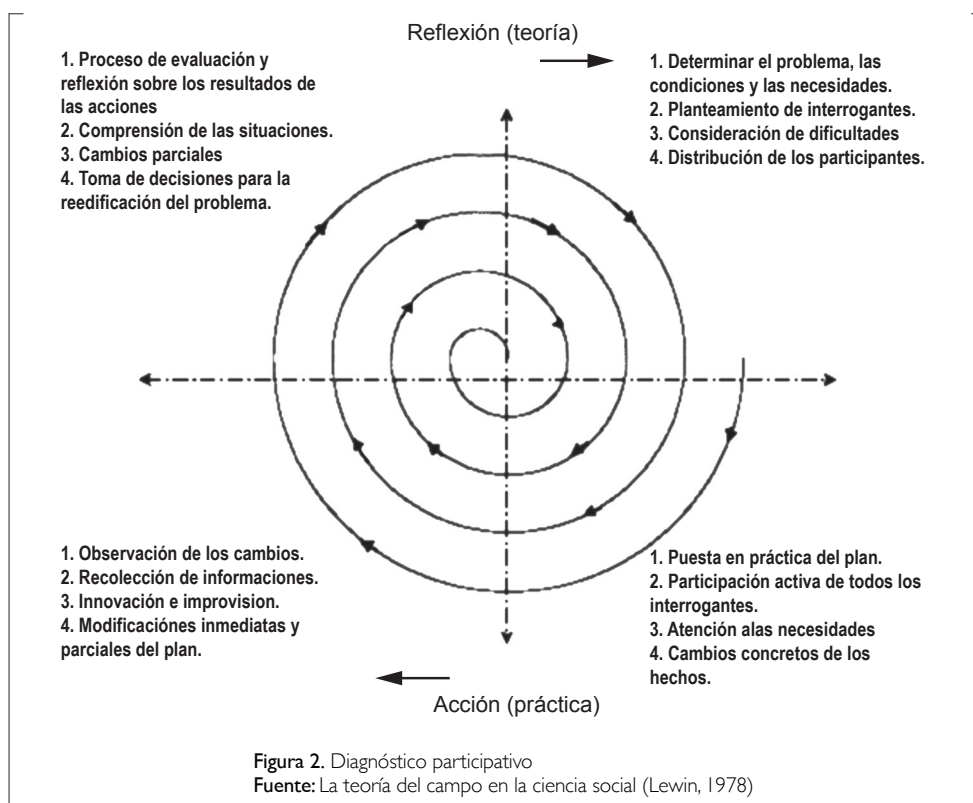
Reflexión (teoría)

1. Proceso de evaluación y reflexión sobre los resultados de las acciones
2. Comprensión de las situaciones.
3. Cambios parciales
4. Toma de decisiones para la reedificación del problema.

1. Determinar el problema, las condiciones y las necesidades.
2. Planteamiento de interrogantes.
3. Consideración de dificultades
4. Distribución de los participantes.

1. Observación de los cambios.
2. Recolección de informaciones.
3. Innovación e improvision.
4. Modificaciónes inmediatas y parciales del plan.

1. Puesta en práctica del plan.
2. Participación activa de todos los interrogantes.
3. Atención alas necesidades
4. Cambios concretos de los hechos.

Acción (práctica)

Figura 2. Diagnóstico participativo
Fuente: La teoría del campo en la ciencia social (Lewin, 1978)